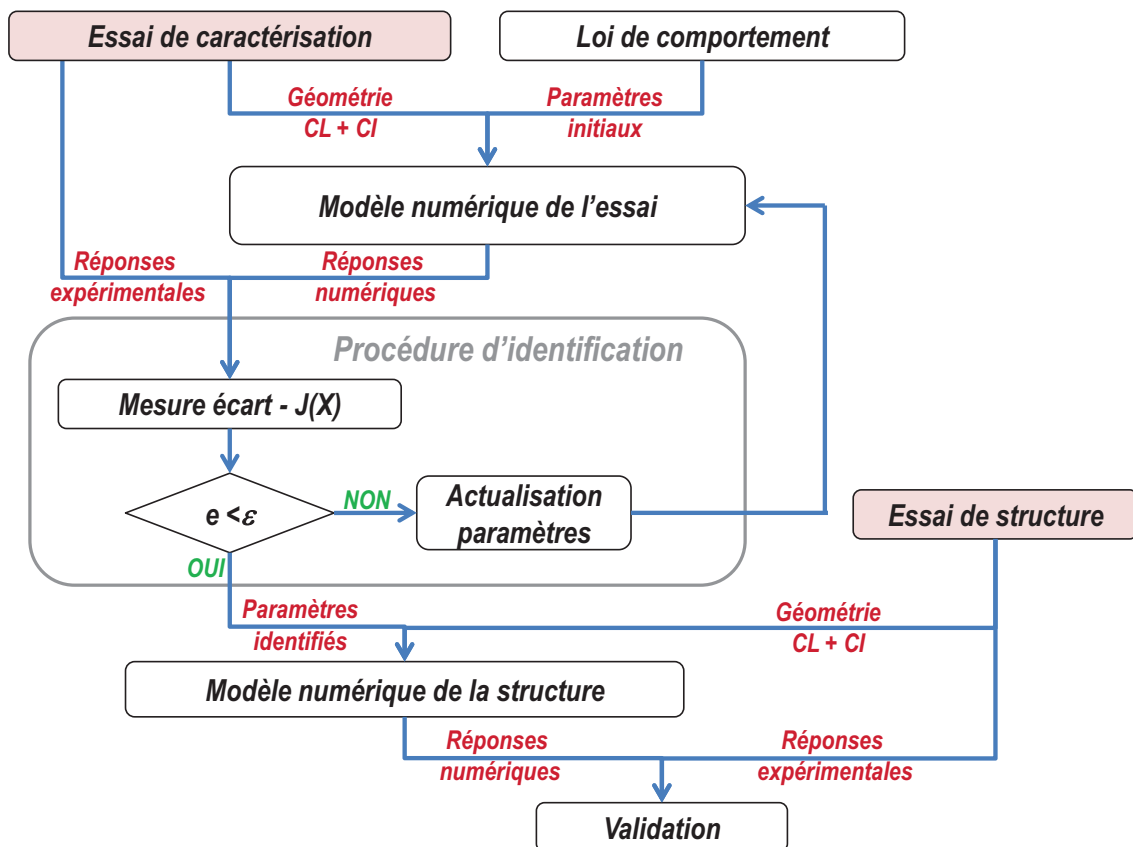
Essai de caractérisation

Loi de comportement

Géométrie
CL + CI

Paramètres
initiaux

Modèle numérique de l’essai

Réponses
expérimentales

Réponses
numériques

Procédure d’identification

Mesure écart - J(X)

e < $\varepsilon$

NON

Actualisation
paramètres

Essai de structure

OUI

Paramètres
identifiés

Géométrie
CL + CI

Modèle numérique de la structure

Réponses
numériques

Réponses
expérimentales

Validation